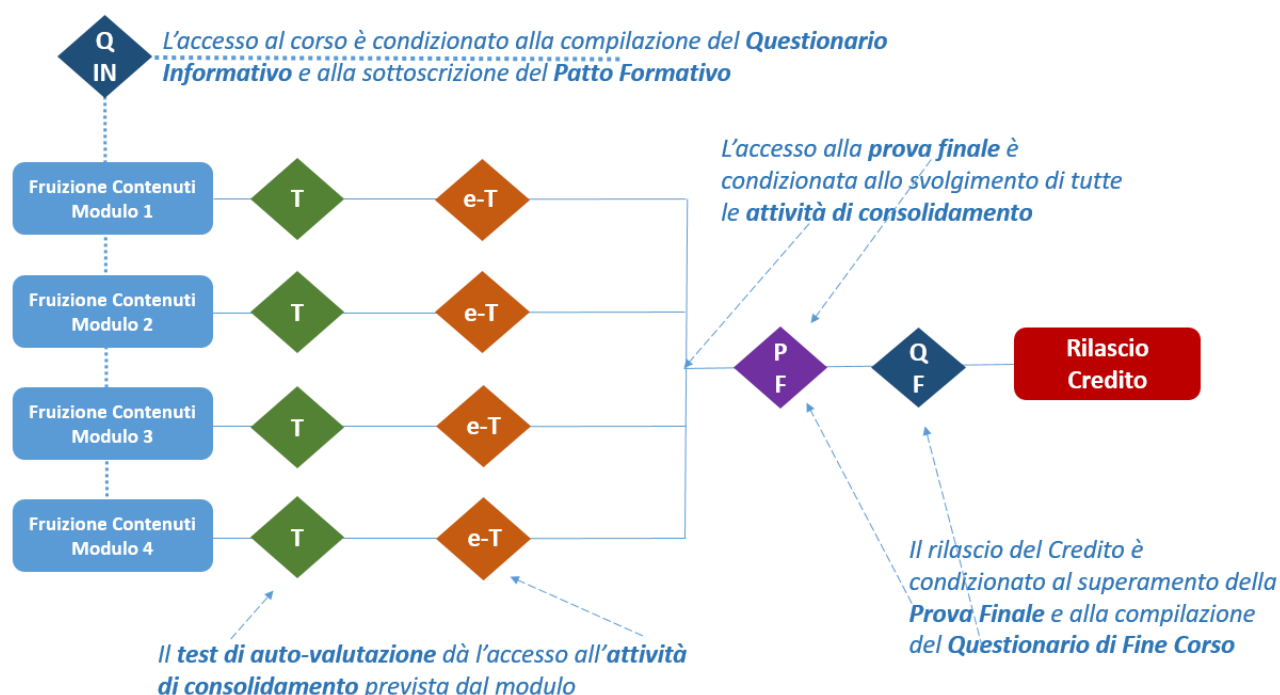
Q
IN

L’accesso al corso è condizionato alla compilazione del Questionario Informativo e alla sottoscrizione del Patto Formativo

L’accesso alla prova finale è condizionata allo svolgimento di tutte le attività di consolidamento

Fruizione Contenuti Modulo 1

T

e-T

Fruizione Contenuti Modulo 2

T

e-T

Fruizione Contenuti Modulo 3

T

e-T

Fruizione Contenuti Modulo 4

T

e-T

P
F

Q
F

Rilascio Credito

Il rilascio del Credito è condizionato al superamento della Prova Finale e alla compilazione del Questionario di Fine Corso

Il test di auto-valutazione dà l’accesso all’attività di consolidamento prevista dal modulo